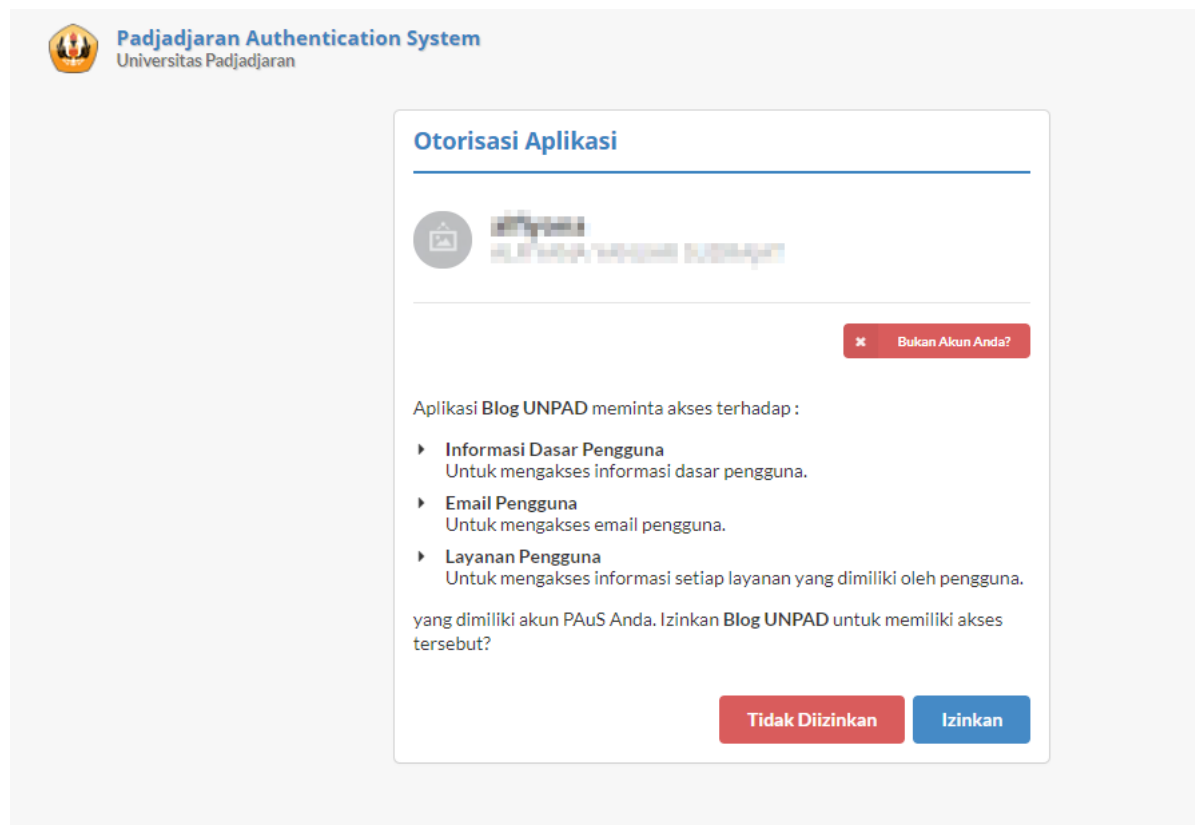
Padjadjaran Authentication System
Universitas Padjadjaran

Otorisasi Aplikasi

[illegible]
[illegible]

✖ Bukan Akun Anda?

Aplikasi Blog UNPAD meminta akses terhadap :

Informasi Dasar Pengguna
Untuk mengakses informasi dasar pengguna.

Email Pengguna
Untuk mengakses email pengguna.

Layanan Pengguna
Untuk mengakses informasi setiap layanan yang dimiliki oleh pengguna.

yang dimiliki akun PAuS Anda. Izinkan Blog UNPAD untuk memiliki akses tersebut?

Tidak Diizinkan
Izinkan